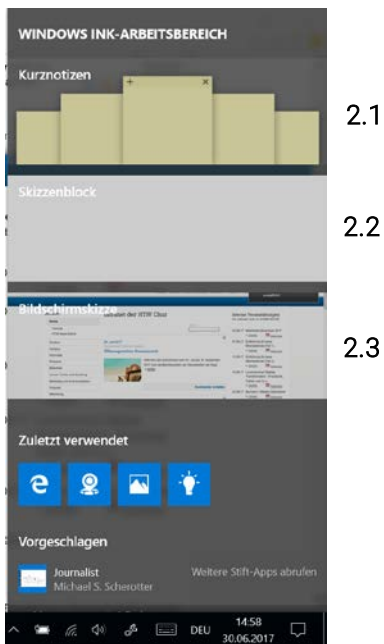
WINDOWS INK-ARBEITSBEREICH

Kurznotizen

+ ×

2.1

Skizzenblock

2.2

Bildschirmskizze

2.3

Zuletzt verwendet

Vorgeschlagen

Journalist
Michael S. Scherotter

Weitere Stift-Apps abrufen

DEU 14:58 30.06.2017